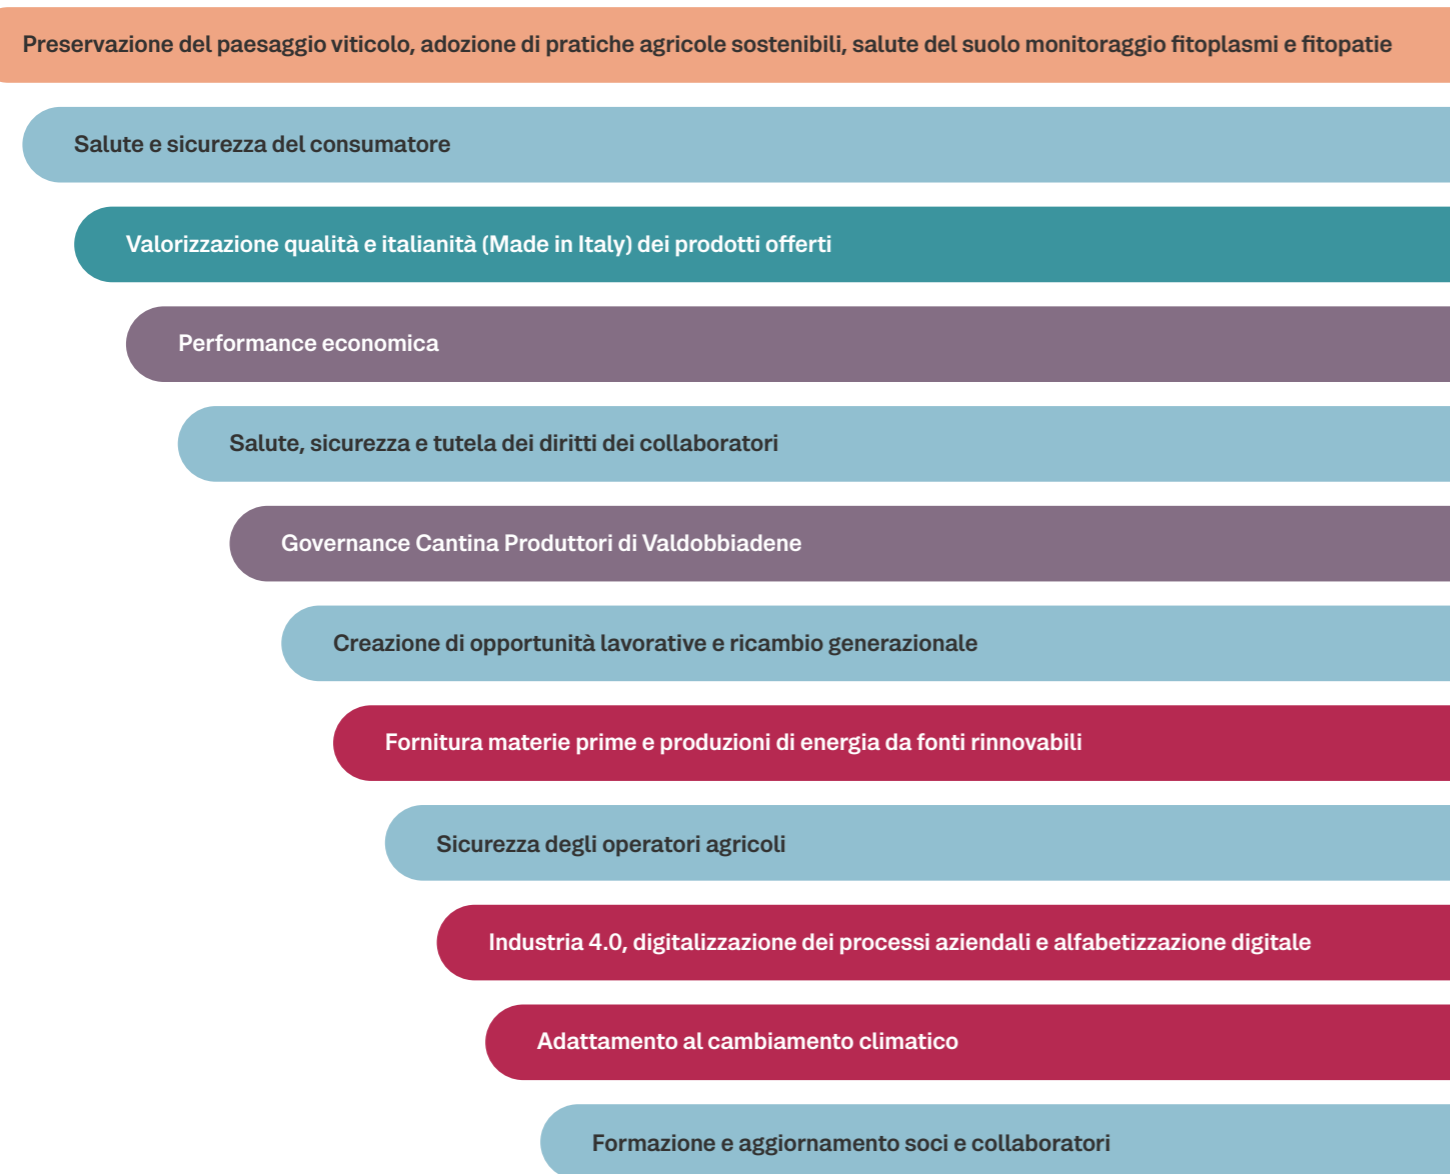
Preservazione del paesaggio viticolo, adozione di pratiche agricole sostenibili, salute del suolo monitoraggio fitoplasmi e fitopatie

Salute e sicurezza del consumatore

Valorizzazione qualità e italianità (Made in Italy) dei prodotti offerti

Performance economica

Salute, sicurezza e tutela dei diritti dei collaboratori

Governance Cantina Produttori di Valdobbiadene

Creazione di opportunità lavorative e ricambio generazionale

Fornitura materie prime e produzioni di energia da fonti rinnovabili

Sicurezza degli operatori agricoli

Industria 4.0, digitalizzazione dei processi aziendali e alfabetizzazione digitale

Adattamento al cambiamento climatico

Formazione e aggiornamento soci e collaboratori